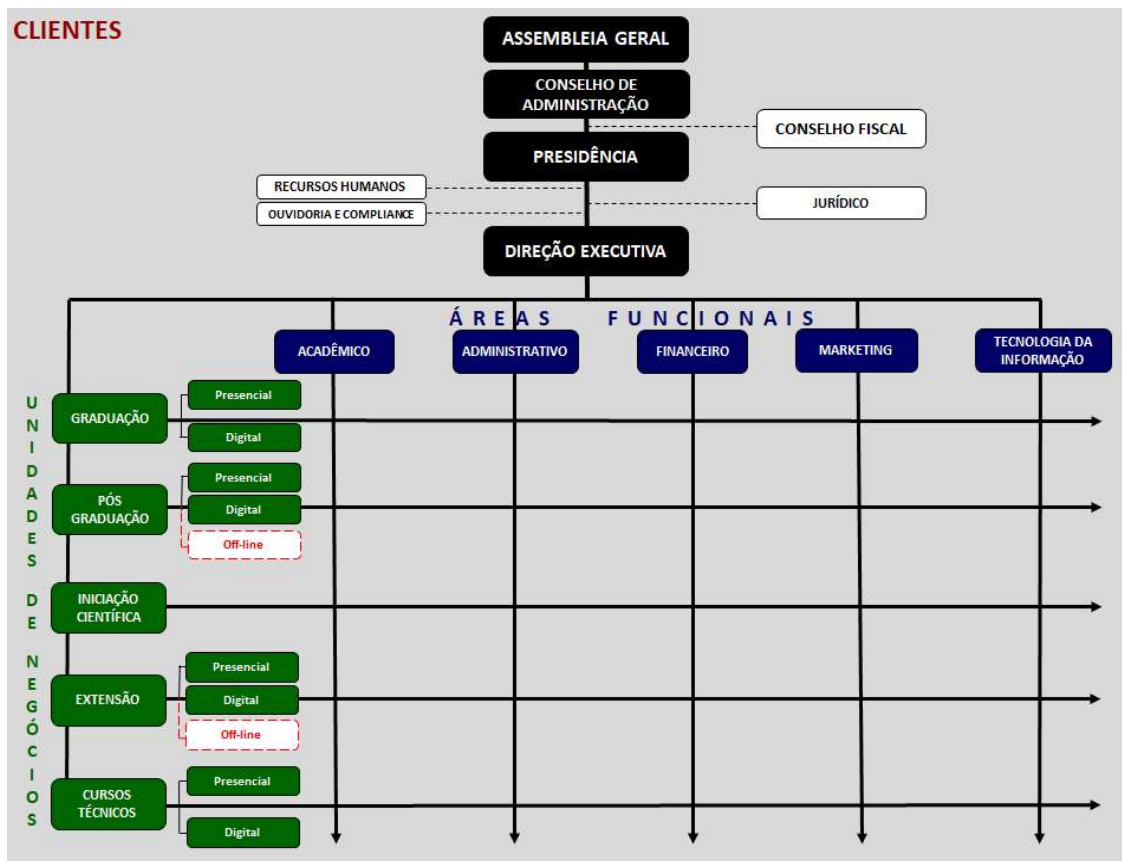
CLIENTES

ASSEMBLEIA GERAL

CONSELHO DE ADMINISTRAÇÃO

CONSELHO FISCAL

PRESIDÊNCIA

RECURSOS HUMANOS

OUVIDORIA E COMPLIANCE

JURÍDICO

DIREÇÃO EXECUTIVA

ÁREAS FUNCIONAIS

ACADÊMICO

ADMINISTRATIVO

FINANCEIRO

MARKETING

TECNOLOGIA DA INFORMAÇÃO

UNIDADES DE NEGÓCIOS

GRADUAÇÃO

Presencial

Digital

PÓS GRADUAÇÃO

Presencial

Digital

Off-line

INICIAÇÃO CIENTÍFICA

EXTENSÃO

Presencial

Digital

Off-line

CURSOS TÉCNICOS

Presencial

Digital